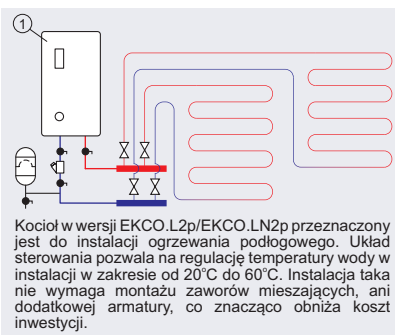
1

Kocioł w wersji EKCO.L2p/EKCO.LN2p przeznaczony jest do instalacji ogrzewania podłogowego. Układ sterowania pozwala na regulację temperatury wody w instalacji w zakresie od 20°C do 60°C. Instalacja taka nie wymaga montażu zaworów mieszających, ani dodatkowej armatury, co znacząco obniża koszt inwestycji.